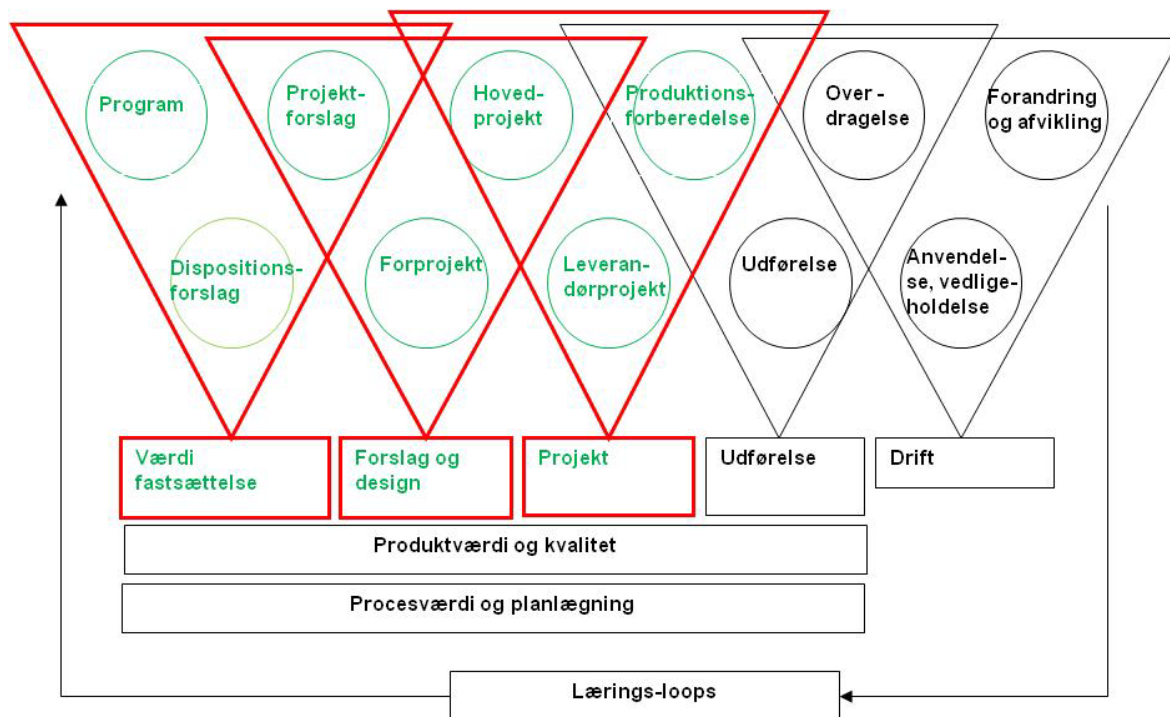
Program

Projektforslag

Hovedprojekt

Produktionsforberedelse

Over - dragelse

Forandring og afvikling

Dispositionsforslag

Forprojekt

Leverandørprojekt

Udførelse

Anvendelse, vedligeholdelse

Værdi fastsættelse

Forslag og design

Projekt

Udførelse

Drift

Produktværdi og kvalitet

Procesværdi og planlægning

Lærings-loops